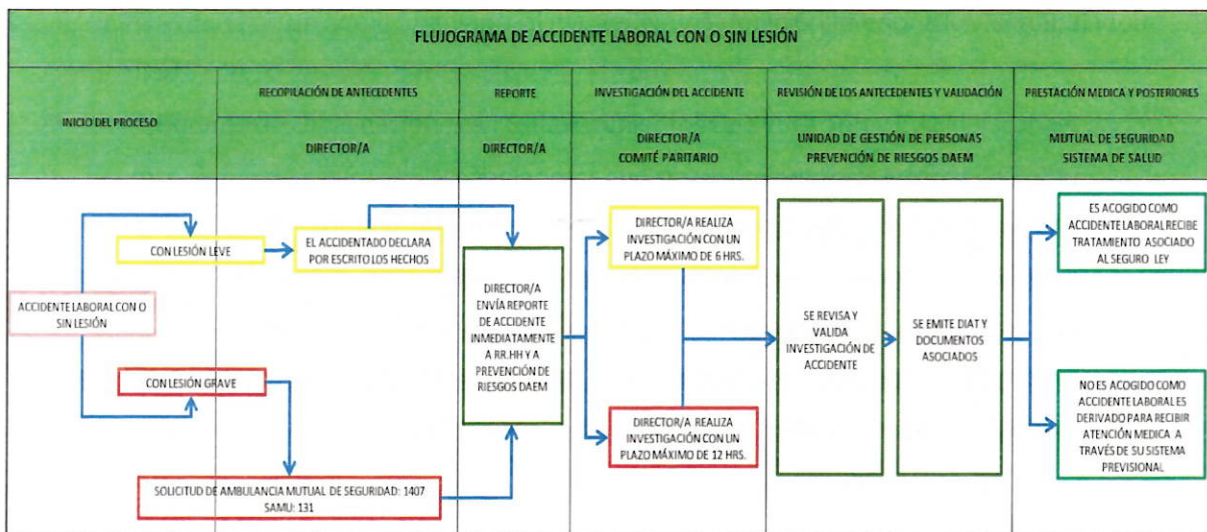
FLUJOGRAMA DE ACCIDENTE LABORAL CON O SIN LESIÓN

| INICIO DEL PROCESO | RECOPILACIÓN DE ANTECEDENTES | REPORTE | INVESTIGACIÓN DEL ACCIDENTE | REVISIÓN DE LOS ANTECEDENTES Y VALIDACIÓN | PRESTACIÓN MEDICA Y POSTERIORES |
|---|---|---|---|---|---|
| | DIRECTOR/A | DIRECTOR/A | DIRECTOR/A COMITÉ PARITARIO | UNIDAD DE GESTIÓN DE PERSONAS PREVENCIÓN DE RIESGOS DAEM | MUTUAL DE SEGURIDAD SISTEMA DE SALUD |

ACCIDENTE LABORAL CON O SIN LESIÓN

CON LESIÓN LEVE

EL ACCIDENTADO DECLARA POR ESCRITO LOS HECHOS

CON LESIÓN GRAVE

SOLICITUD DE AMBULANCIA MUTUAL DE SEGURIDAD: 1407 SAMU: 131

DIRECTOR/A ENVÍA REPORTE DE ACCIDENTE INMEDIATAMENTE A RR.HH Y A PREVENCIÓN DE RIESGOS DAEM

DIRECTOR/A REALIZA INVESTIGACIÓN CON UN PLAZO MÁXIMO DE 6 HRS.

DIRECTOR/A REALIZA INVESTIGACIÓN CON UN PLAZO MÁXIMO DE 12 HRS.

SE REVISA Y VALIDA INVESTIGACIÓN DE ACCIDENTE

SE EMITE DIAT Y DOCUMENTOS ASOCIADOS

ES ACOGIDO COMO ACCIDENTE LABORAL RECIBE TRATAMIENTO ASOCIADO AL SEGURO LEY

NO ES ACOGIDO COMO ACCIDENTE LABORAL ES DERIVADO PARA RECIBIR ATENCIÓN MEDICA A TRAVÉS DE SU SISTEMA PREVISIONAL